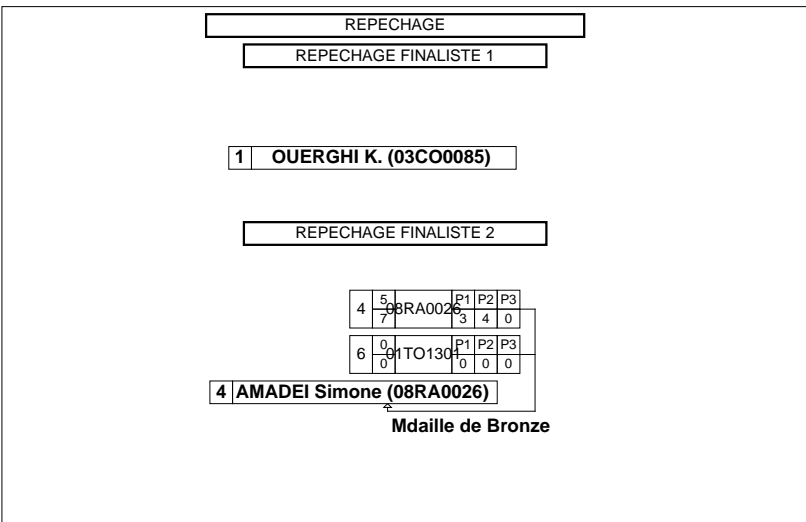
REPECHAGE

REPECHAGE FINALISTE 1

1 OUERGHI K. (03CO0085)

REPECHAGE FINALISTE 2

| 4 | 5 / 7 | 08RA0026 | P1 | P2 | P3 |
|---|---|---|---|---|---|
| | | | 3 | 4 | 0 |

| 6 | 0 / 0 | 01TO1301 | P1 | P2 | P3 |
|---|---|---|---|---|---|
| | | | 0 | 0 | 0 |

4 AMADEI Simone (08RA0026)

Mdaille de Bronze